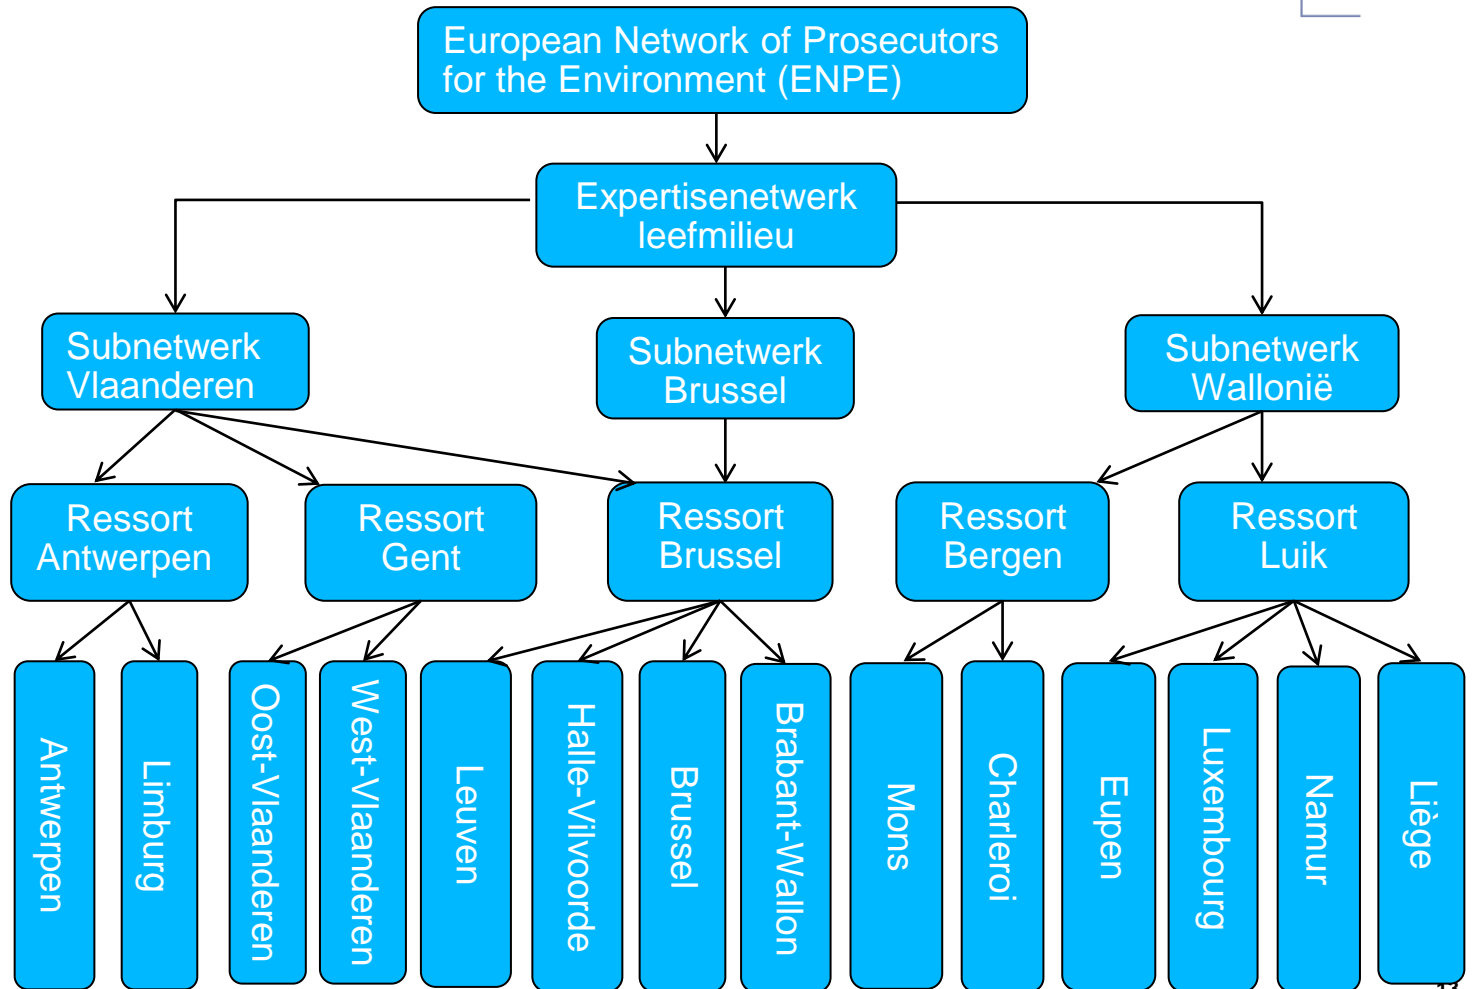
European Network of Prosecutors for the Environment (ENPE)

Expertisenetwerk leefmilieu

Subnetwerk Vlaanderen

Subnetwerk Brussel

Subnetwerk Wallonië

Ressort Antwerpen

Ressort Gent

Ressort Brussel

Ressort Bergen

Ressort Luik

Antwerpen

Limburg

Oost-Vlaanderen

West-Vlaanderen

Leuven

Halle-Vilvoorde

Brussel

Brabant-Wallon

Mons

Charleroi

Eupen

Luxembourg

Namur

Liège